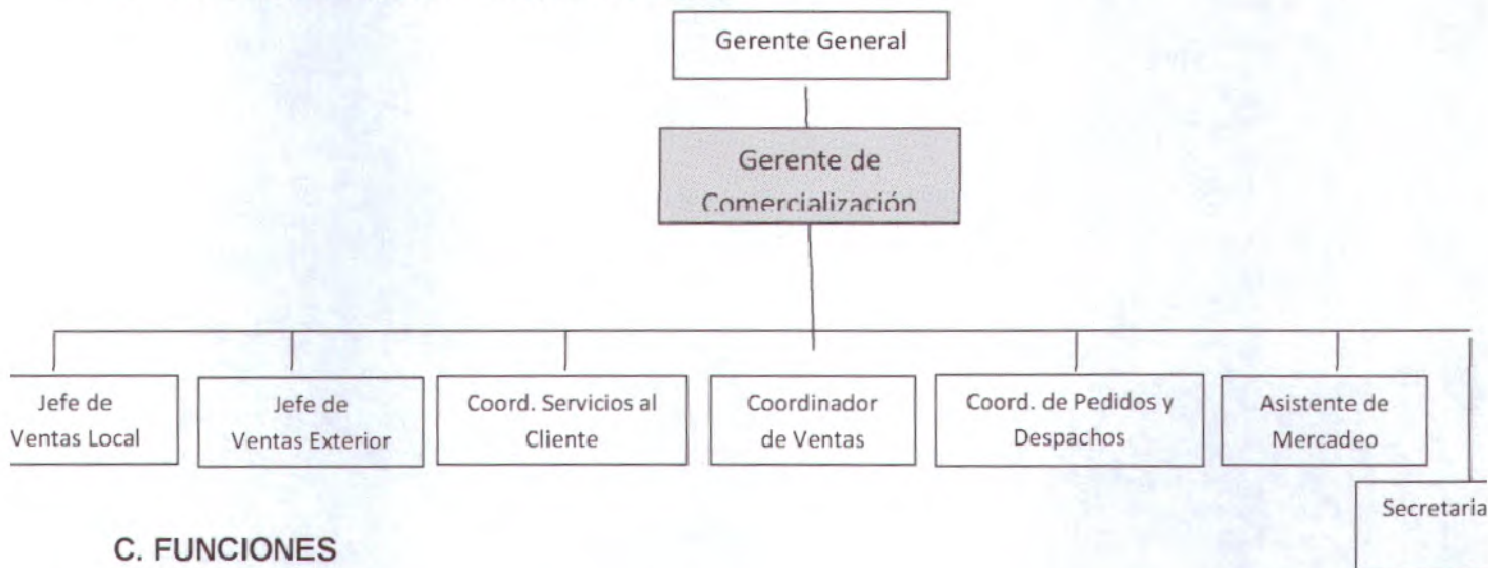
Gerente General

Gerente de Comercialización

Jefe de Ventas Local

Jefe de Ventas Exterior

Coord. Servicios al Cliente

Coordinador de Ventas

Coord. de Pedidos y Despachos

Asistente de Mercadeo

Secretaria

C. FUNCIONES